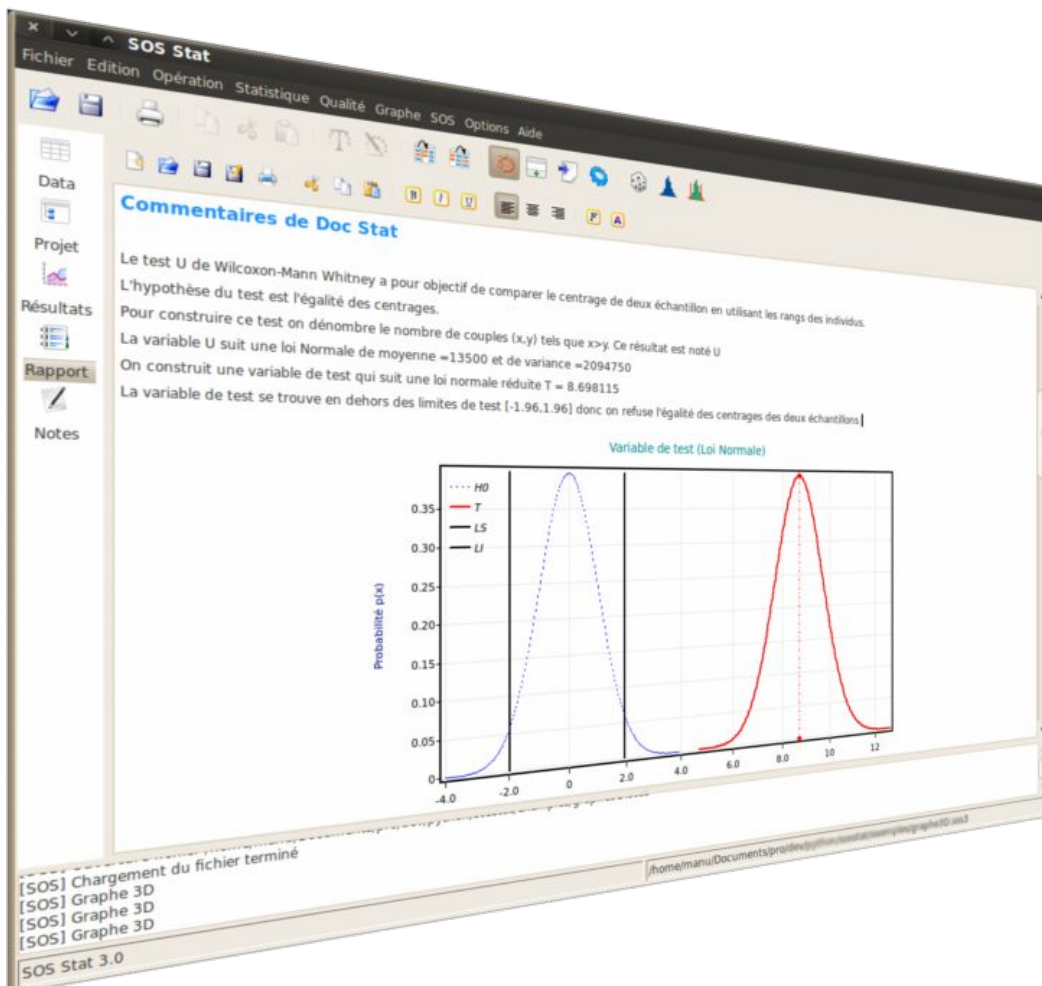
SOS Stat

Fichier Edition Opération Statistique Qualité Graphe SOS Options Aide

Data
Projet
Résultats
Rapport
Notes

Commentaires de Doc Stat

Le test U de Wilcoxon-Mann Whitney a pour objectif de comparer le centrage de deux échantillon en utilisant les rangs des individus.
L'hypothèse du test est l'égalité des centrages.
Pour construire ce test on dénombre le nombre de couples (x,y) tels que x>y. Ce résultat est noté U
La variable U suit une loi Normale de moyenne =13500 et de variance =2094750
On construit une variable de test qui suit une loi normale réduite T = 8.698115
La variable de test se trouve en dehors des limites de test [-1.96,1.96] donc on refuse l'égalité des centrages des deux échantillons

Variable de test (Loi Normale)

H0
T
LS
LI

Probabilité p(x)

0.35
0.30
0.25
0.20
0.15
0.10
0.05
0

-4.0 -2.0 0 2.0 4.0 6.0 8.0 10 12

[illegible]
[SOS] Chargement du fichier terminé
[SOS] Graphe 3D
[SOS] Graphe 3D
[SOS] Graphe 3D

/home/manu/Documents/pro/dev/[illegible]

SOS Stat 3.0